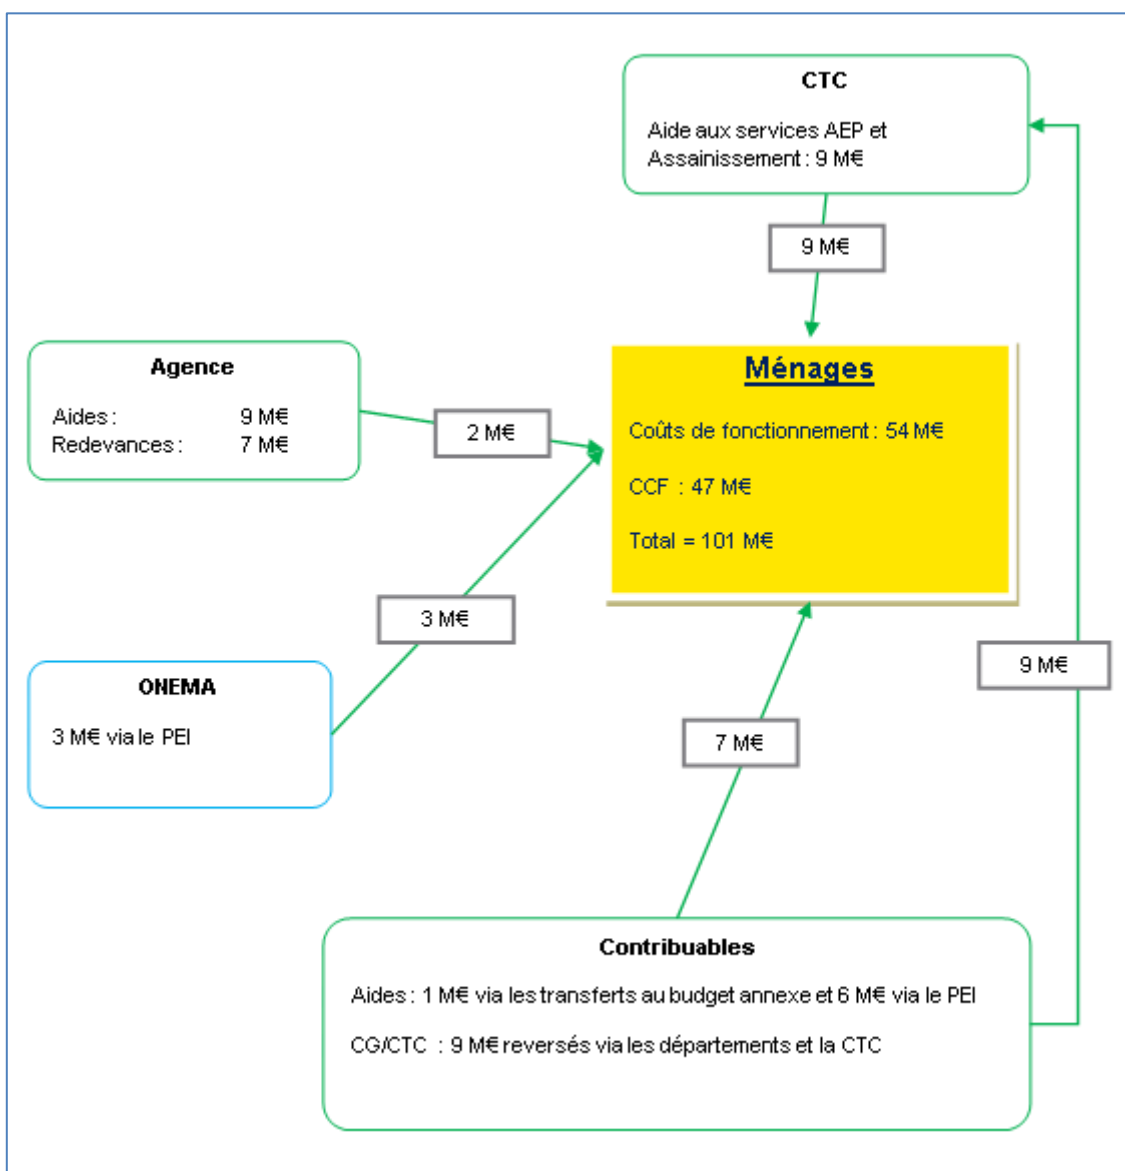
CTC

Aide aux services AEP et Assainissement : 9 M€

9 M€

Agence

Aides : 9 M€
Redevances : 7 M€

2 M€

Ménages

Coûts de fonctionnement : 54 M€

CCF : 47 M€

Total = 101 M€

3 M€

ONEMA

3 M€ via le PEI

9 M€

7 M€

Contribuables

Aides : 1 M€ via les transferts au budget annexe et 6 M€ via le PEI

CG/CTC : 9 M€ reversés via les départements et la CTC